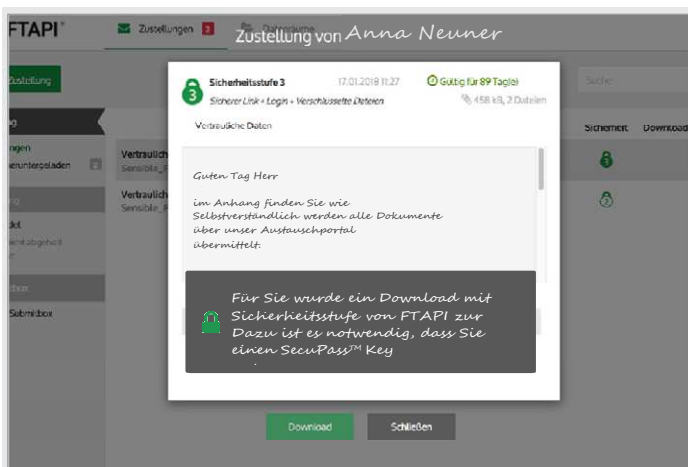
FTAPI®

Zustellungen 2

Zustellung von Anna Neuner

Zustellung

Sicherheitsstufe 3

17.01.2018 11:27

Gültig für 89 Tag(e)

Sicherer Link + Login + Verschlüsselte Dateien

458 kB, 2 Dateien

Vertrauliche Daten

Suche

Sicherheit

Download

ngen

heruntergeladen

Vertraulich

Sensible_

Vertraulich

Sensible_

ndt

nicht abgeholt

Submitbox

Guten Tag Herr

im Anhang finden Sie wie Selbstverständlich werden alle Dokumente über unser Austauschportal übermittelt.

Für Sie wurde ein Download mit Sicherheitsstufe von FTAPI zur Dazu ist es notwendig, dass Sie einen SecuPass™ Key

Download

Schließen